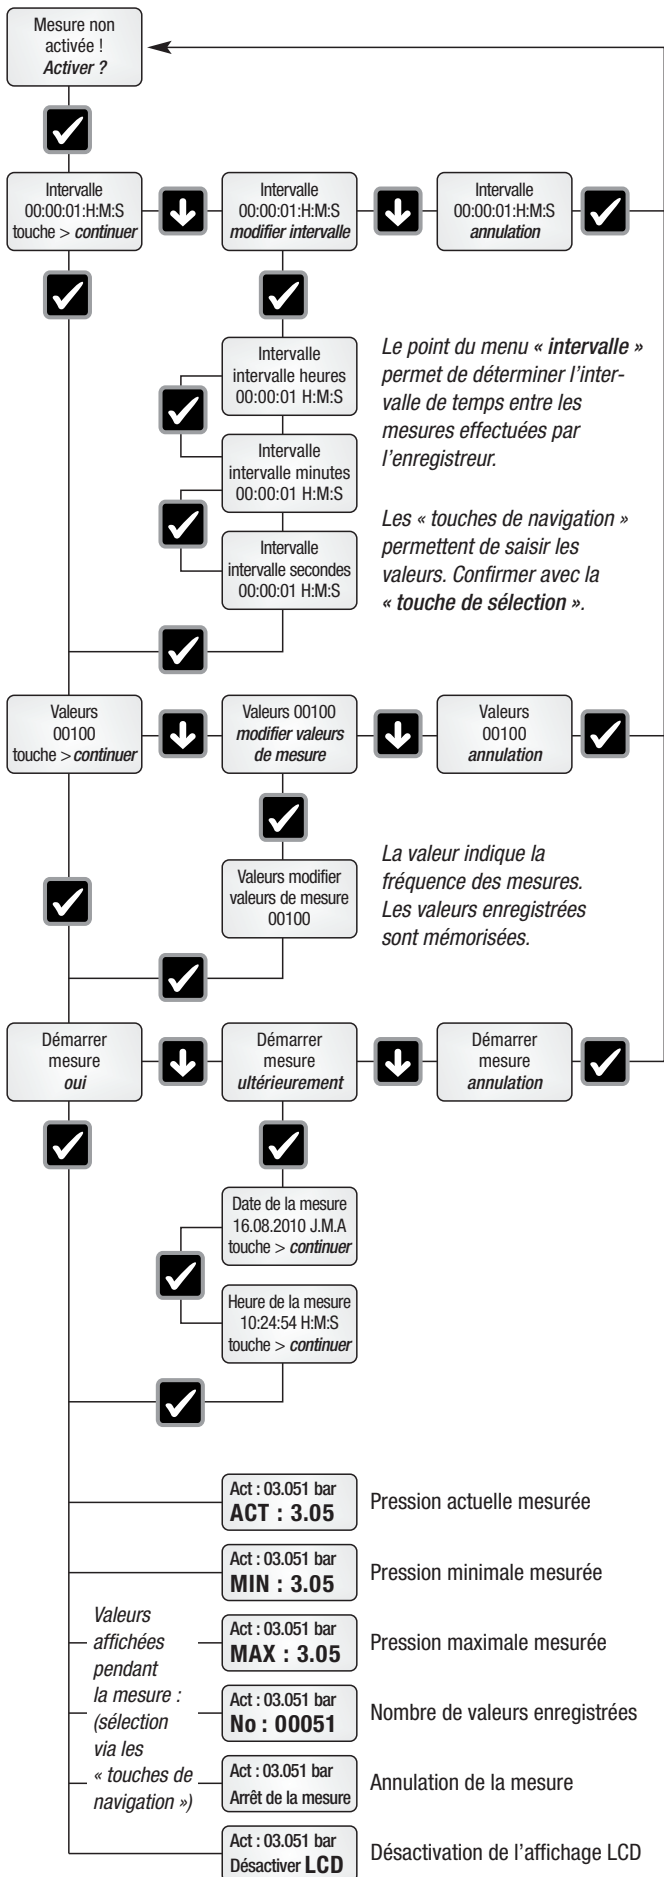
Mesure non activée !
Activer ?

Intervalle
00:00:01:H:M:S
touche > continuer

Intervalle
00:00:01:H:M:S
modifier intervalle

Intervalle
00:00:01:H:M:S
annulation

Intervalle
intervalle heures
00:00:01 H:M:S

Intervalle
intervalle minutes
00:00:01 H:M:S

Intervalle
intervalle secondes
00:00:01 H:M:S

Le point du menu « intervalle » permet de déterminer l'intervalle de temps entre les mesures effectuées par l'enregistreur.

Les « touches de navigation » permettent de saisir les valeurs. Confirmer avec la « touche de sélection ».

Valeurs
00100
touche > continuer

Valeurs 00100
modifier valeurs de mesure

Valeurs
00100
annulation

Valeurs modifier valeurs de mesure
00100

La valeur indique la fréquence des mesures. Les valeurs enregistrées sont mémorisées.

Démarrer mesure
oui

Démarrer mesure
ultérieurement

Démarrer mesure
annulation

Date de la mesure
16.08.2010 J.M.A
touche > continuer

Heure de la mesure
10:24:54 H:M:S
touche > continuer

Act : 03.051 bar
ACT : 3.05
Pression actuelle mesurée

Act : 03.051 bar
MIN : 3.05
Pression minimale mesurée

Valeurs affichées pendant la mesure : (sélection via les « touches de navigation »)

Act : 03.051 bar
MAX : 3.05
Pression maximale mesurée

Act : 03.051 bar
No : 00051
Nombre de valeurs enregistrées

Act : 03.051 bar
Arrêt de la mesure
Annulation de la mesure

Act : 03.051 bar
Désactiver LCD
Désactivation de l'affichage LCD